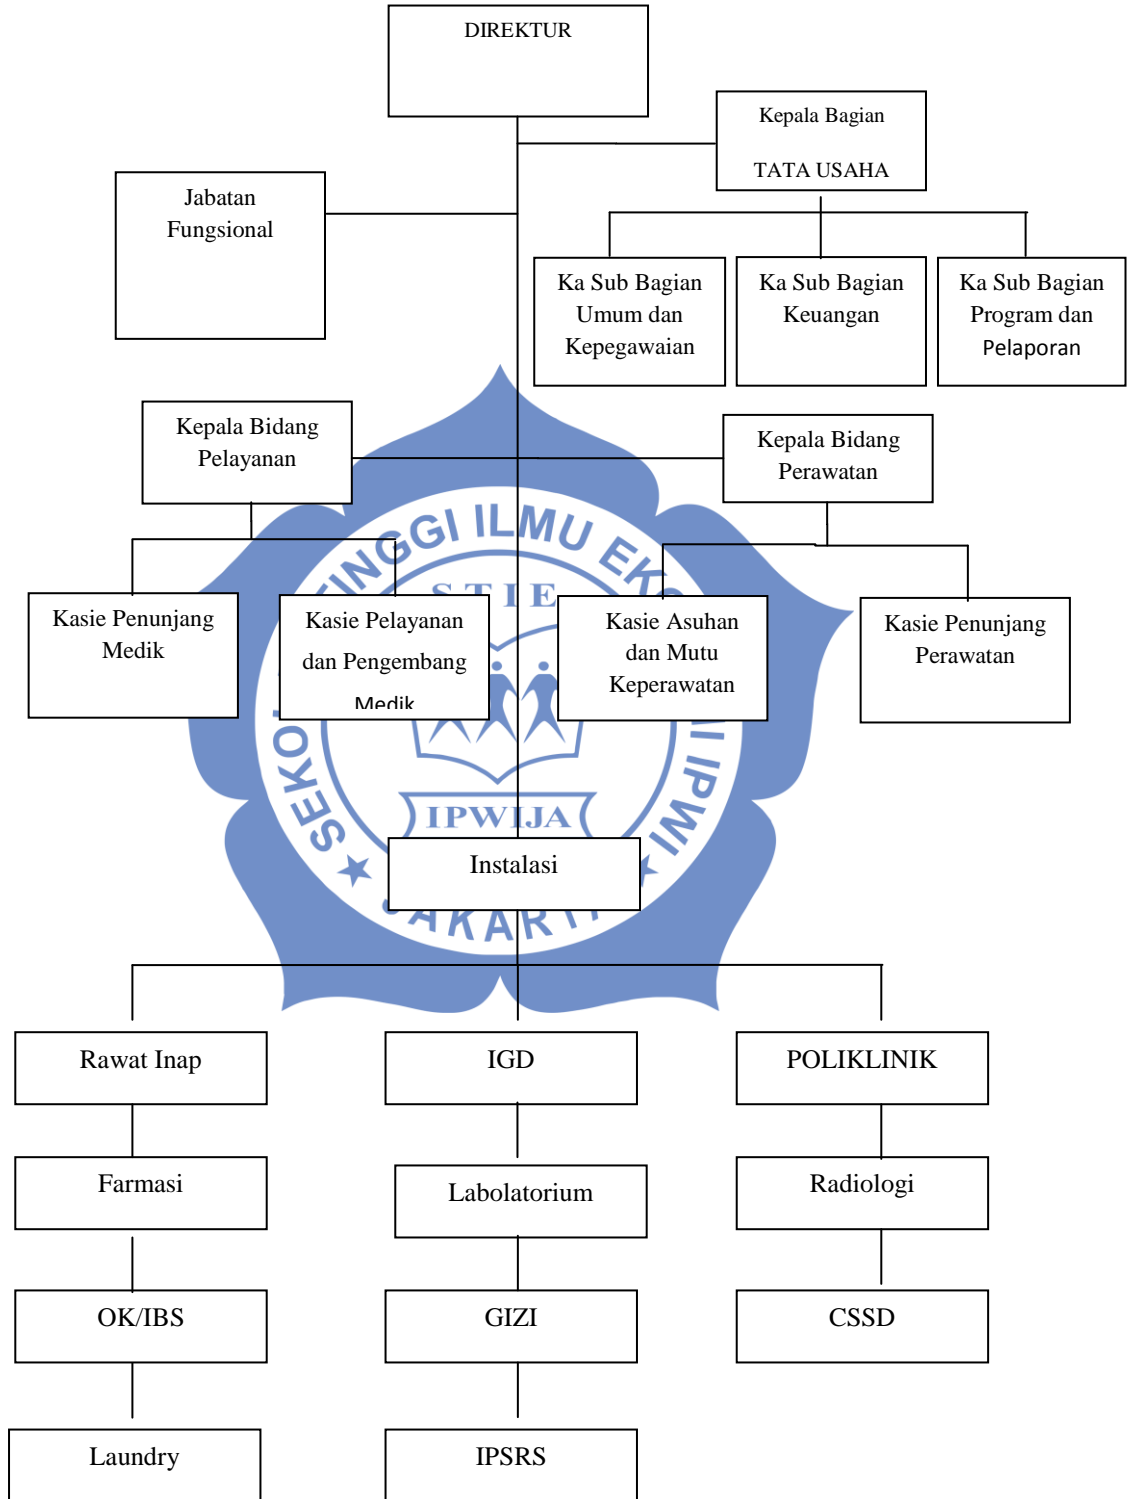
DIREKTUR

Kepala Bagian

TATA USAHA

Jabatan Fungsional

Ka Sub Bagian Umum dan Kepegawaian

Ka Sub Bagian Keuangan

Ka Sub Bagian Program dan Pelaporan

Kepala Bidang Pelayanan

Kepala Bidang Perawatan

Kasie Penunjang Medik

Kasie Pelayanan dan Pengembang Medik

Kasie Asuhan dan Mutu Keperawatan

Kasie Penunjang Perawatan

SEKOLAH TINGGI ILMU EKONOMI IPWIJA

STIE

IPWIJA

JAKARTA

Instalasi

Rawat Inap

IGD

POLIKLINIK

Farmasi

Labolatorium

Radiologi

OK/IBS

GIZI

CSSD

Laundry

IPSRS